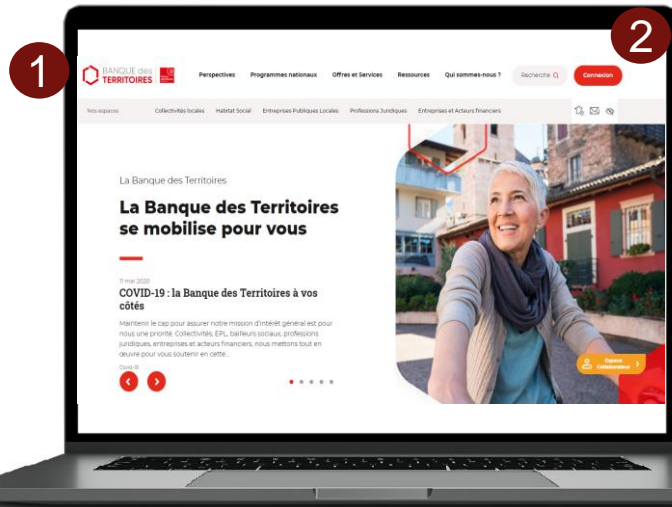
1

2

BANQUE des TERRITOIRES

Perspectives Programmes nationaux Offres et Services Ressources Qui sommes-nous ? Recherche Connexion

Vos espaces Collectivités locales Habitat Social Entreprises Publiques Locales Professions Juridiques Entreprises et Acteurs financiers

La Banque des Territoires

La Banque des Territoires se mobilise pour vous

11 mai 2020

COVID-19 : la Banque des Territoires à vos côtés

Maintenir le cap pour assurer notre mission d'intérêt général est pour nous une priorité. Collectivités, EPL, bailleurs sociaux, professions juridiques, entreprises et acteurs financiers, nous mettons tout en œuvre pour vous soutenir en cette...

Covid-19

Espace Collaborateurs